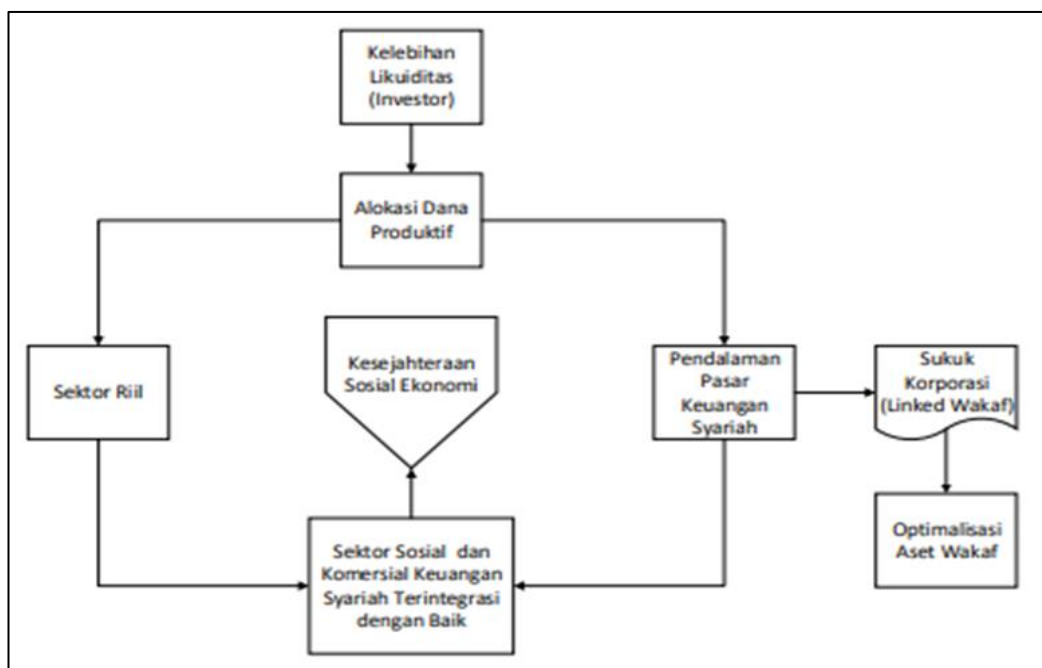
Kelebihan Likuiditas (Investor)

Alokasi Dana Produktif

Sektor Riil

Kesejahteraan Sosial Ekonomi

Pendalaman Pasar Keuangan Syariah

Sukuk Korporasi (Linked Wakaf)

Optimalisasi Aset Wakaf

Sektor Sosial dan Komersial Keuangan Syariah Terintegrasi dengan Baik